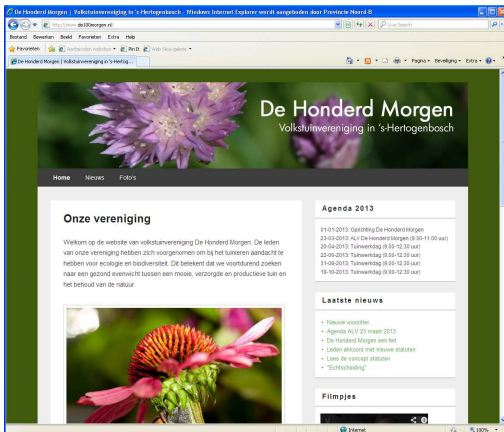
De Honderd Morgen | Volkstuinvereniging in 's-Hertogenbosch - Windows Internet Explorer wordt aangeboden door Provincie Noord-B

http://www.de100morgen.nl/

Live Search

Bestand Bewerken Beeld Favorieten Extra Help

Favorieten Aanbevolen websites Pin It Web Slice-galerie

De Honderd Morgen | Volkstuinvereniging in 's-Hertog...

Pagina Beveiliging Extra

De Honderd Morgen
Volkstuinvereniging in 's-Hertogenbosch

Home Nieuws Foto's

Onze vereniging

Welkom op de website van volkstuinvereniging De Honderd Morgen. De leden van onze vereniging hebben zich voorgenomen om bij het tuinieren aandacht te hebben voor ecologie en biodiversiteit. Dit betekent dat we voortdurend zoeken naar een gezond evenwicht tussen een mooie, verzorgde en productieve tuin en het behoud van de natuur.

Agenda 2013

01-01-2013: Oprichting De Honderd Morgen
23-03-2013: ALV De Honderd Morgen (9.30-11.00 uur)
20-04-2013: Tuinwerkdag (9.00-12.30 uur)
22-06-2013: Tuinwerkdag (9.00-12.30 uur)
31-08-2013: Tuinwerkdag (9.00-12.30 uur)
19-10-2013: Tuinwerkdag (9.00-12.30 uur)

Laatste nieuws

Nieuwe voorzitter
Agenda ALV 23 maart 2013
De Honderd Morgen een feit
Leden akkoord met nieuwe statuten
Lees de concept statuten
"Echtscheiding"

Filmpjes

Internet

100%